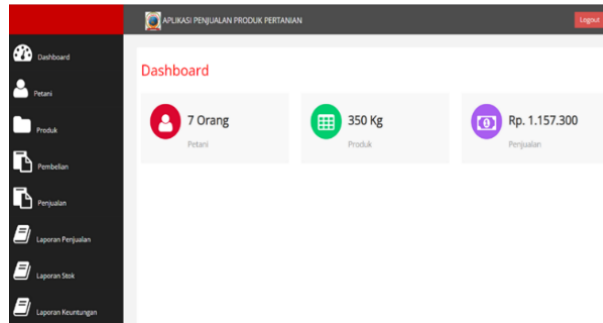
APLIKASI PENJUALAN PRODUK PERTANIAN

Logout

Dashboard

Petani

Produk

Pembelian

Penjualan

Laporan Penjualan

Laporan Stok

Laporan Keuntungan

Dashboard

7 Orang
Petani

350 Kg
Produk

Rp. 1.157.300
Penjualan